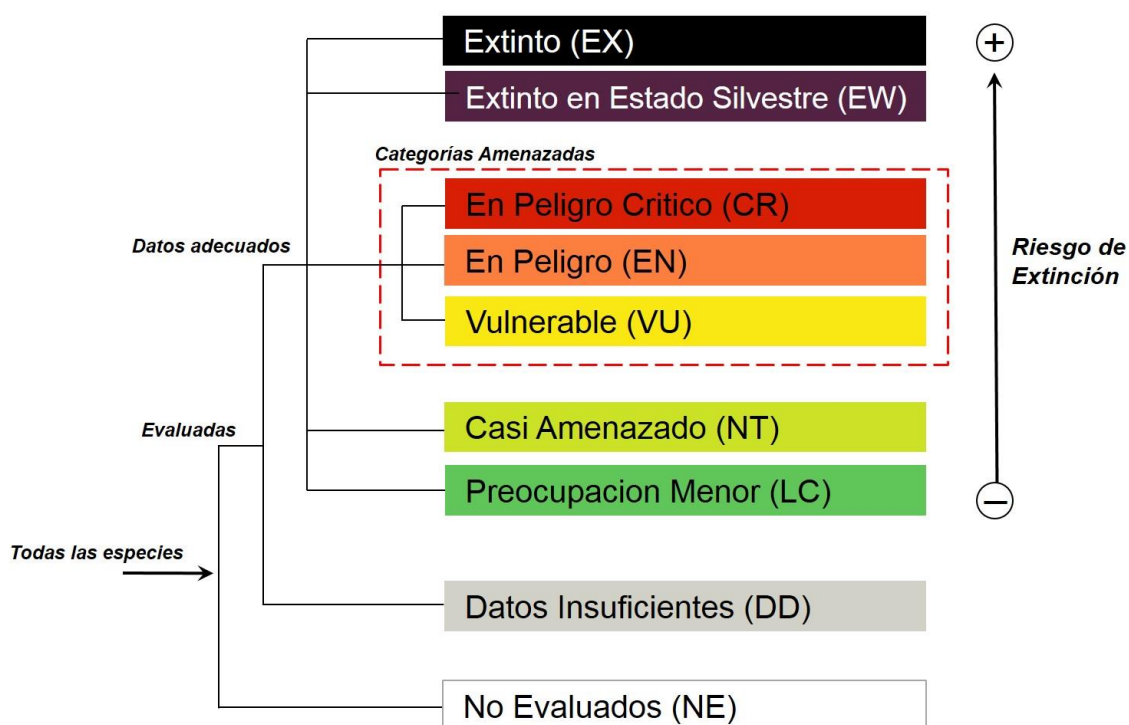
Extinto (EX)

Extinto en Estado Silvestre (EW)

Categorías Amenazadas

En Peligro Critico (CR)

En Peligro (EN)

Vulnerable (VU)

Casi Amenazado (NT)

Preocupacion Menor (LC)

Datos Insuficientes (DD)

No Evaluados (NE)

Datos adecuados

Evaluadas

Todas las especies

+

Riesgo de Extinción

−